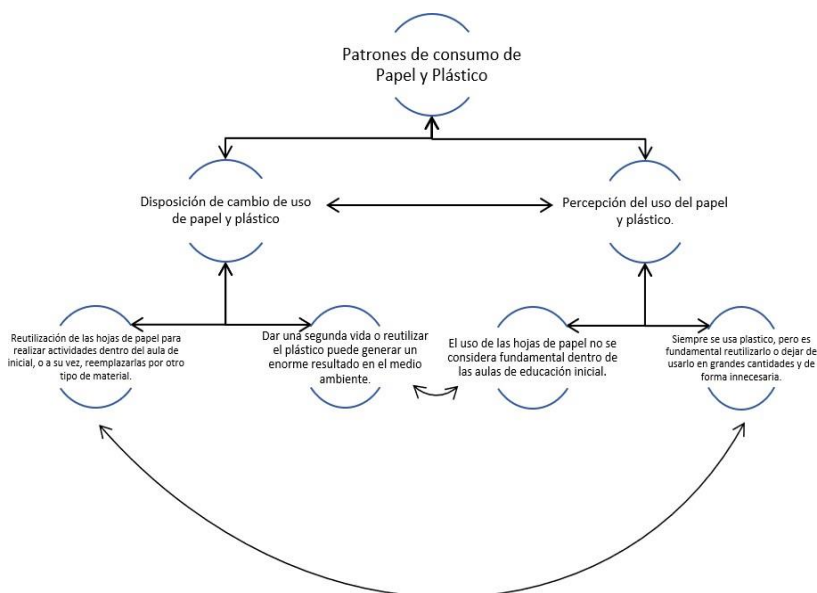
Patrones de consumo de Papel y Plástico

Disposición de cambio de uso de papel y plástico

Percepción del uso del papel y plástico.

Reutilización de las hojas de papel para realizar actividades dentro del aula de inicial, o a su vez, reemplazarlas por otro tipo de material.

Dar una segunda vida o reutilizar el plástico puede generar un enorme resultado en el medio ambiente.

El uso de las hojas de papel no se considera fundamental dentro de las aulas de educación inicial.

Siempre se usa plastico, pero es fundamental reutilizarlo o dejar de usarlo en grandes cantidades y de forma innecesaria.